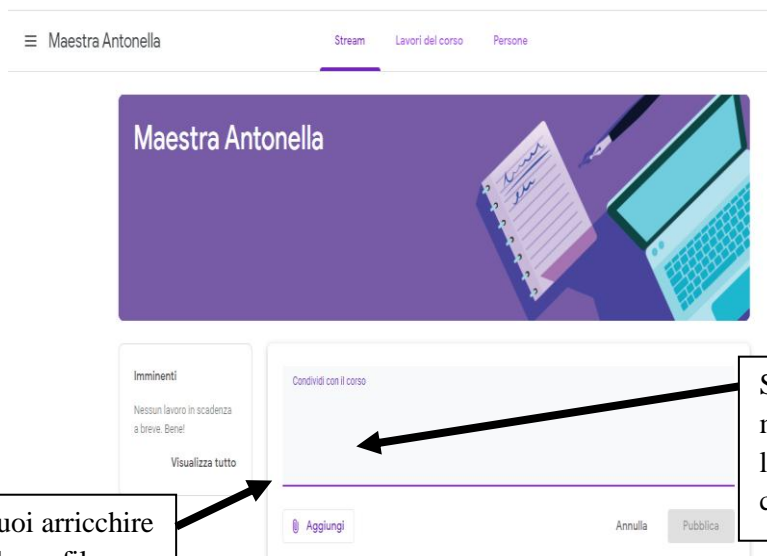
≡ Maestra Antonella

Stream Lavori del corso Persone

Maestra Antonella

Imminenti

Nessun lavoro in scadenza a breve. Bene!

Visualizza tutto

Condividi con il corso

Aggiungi

Annulla Pubblica

S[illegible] n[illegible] l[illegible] c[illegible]

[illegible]uoi arricchire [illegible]